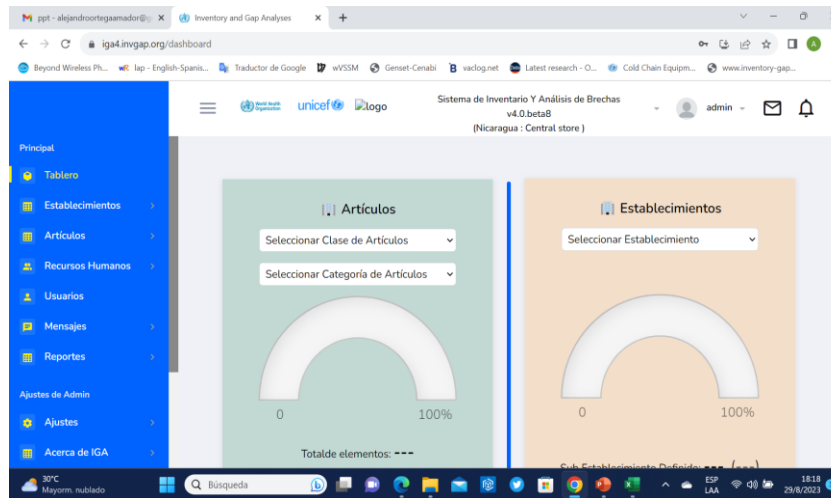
ppt - alejandroortegaamador@ ×
Inventory and Gap Analyses ×
+

iga4.invgap.org/dashboard

Beyond Wireless Ph... lap - English-Spanis... Traductor de Google wVSSM Genset-Cenabi vaclog.net Latest research - O... Cold Chain Equipm... www.inventory-gap...

World Health Organization unicef logo

Sistema de Inventario Y Análisis de Brechas
v4.0.beta8
(Nicaragua : Central store )

admin

Principal
Tablero
Establecimientos
Artículos
Recursos Humanos
Usuarios
Mensajes
Reportes
Ajustes de Admin
Ajustes
Acerca de IGA

Artículos
Seleccionar Clase de Artículos
Seleccionar Categoría de Artículos
0
100%
Totalde elementos: ---

Establecimientos
Seleccionar Establecimiento
0
100%
Sub Establecimiento Definido: --- (---)

30°C
Mayorm. nublado
Búsqueda
ESP
LAA
18:18
29/8/2023